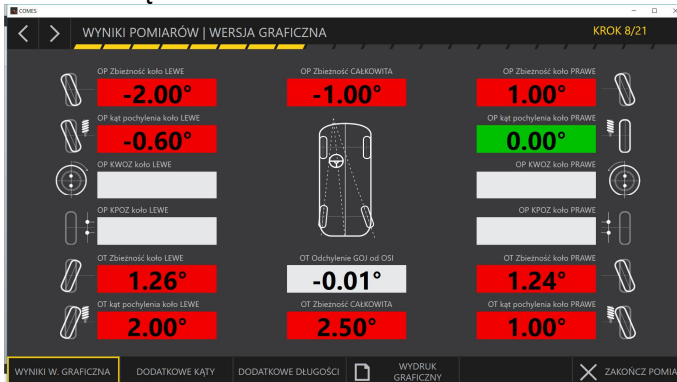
COMES

WYNIKI POMIARÓW | WERSJA GRAFICZNA

KROK 8/21

OP Zbieżność koło LEWE
-2.00°

OP Zbieżność CAŁKOWITA
-1.00°

OP Zbieżność koło PRAWE
1.00°

OP kąt pochylenia koło LEWE
-0.60°

OP kąt pochylenia koło PRAWE
0.00°

OP KWOZ koło LEWE

OP KWOZ koło PRAWE

OP KPOZ koło LEWE

OP KPOZ koło PRAWE

OT Zbieżność koło LEWE
1.26°

OT Odchylenie GOJ od OSI
-0.01°

OT Zbieżność koło PRAWE
1.24°

OT kąt pochylenia koło LEWE
2.00°

OT Zbieżność CAŁKOWITA
2.50°

OT kąt pochylenia koło PRAWE
1.00°

WYNIKI W. GRAFICZNA | DODATKOWE KĄTY | DODATKOWE DŁUGOŚCI | WYDRUK GRAFICZNY | ZAKOŃCZ POMIA